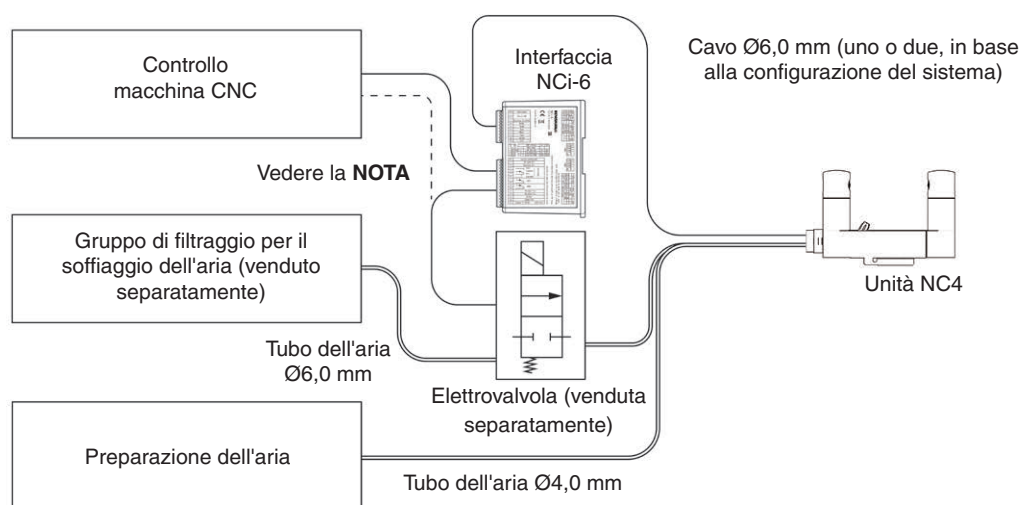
Controllo macchina CNC

Interfaccia NCi-6

Cavo Ø6,0 mm (uno o due, in base alla configurazione del sistema)

Vedere la **NOTA**

Gruppo di filtraggio per il soffiaggio dell'aria (venduto separatamente)

Unità NC4

Tubo dell'aria Ø6,0 mm

Elettrovalvola (venduta separatamente)

Preparazione dell'aria

Tubo dell'aria Ø4,0 mm